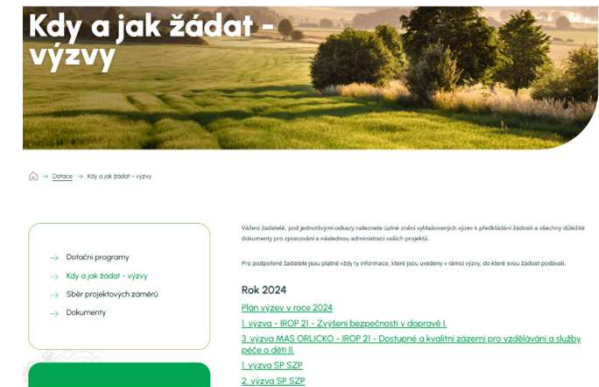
Kdy a jak žádat - výzvy

Dotace → Kdy a jak žádat - výzvy

Dotační programy
Kdy a jak žádat - výzvy
Sběr projektových záměrů
Dokumenty

Vážení žadatelé, pod jednotlivými odkazy naleznete úplné znění vyhlašovaných výzev k předkládání žádostí a všechny důležité dokumenty pro zpracování a následnou administraci vašich projektů.

Pro podpořené žadatele jsou platné vždy ty informace, které jsou uvedeny v rámci výzvy, do které svou žádost podávali.

Rok 2024

Plán výzev v roce 2024
1. výzva - IROP 21 - Zvýšení bezpečnosti v dopravě I.
3. výzva MAS ORLICKO - IROP 21 - Dostupné a kvalitní zázemí pro vzdělávání a služby péče o děti II.
1. výzva SP SZP
2. výzva SP SZP